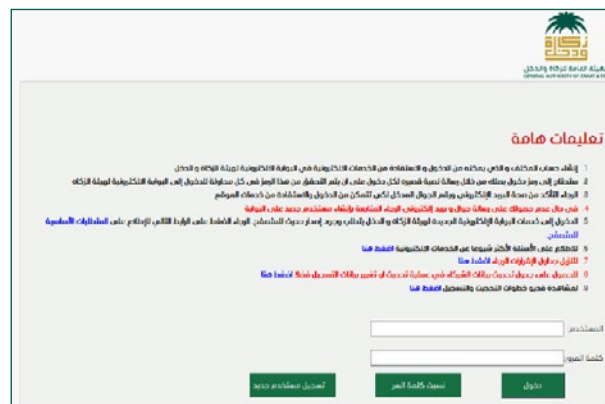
زكاة
ودخل
الهيئة العامة للزكاة والدخل
GENERAL AUTHORITY OF ZAKAT & TAX

تعليمات هامة

1 إنشاء حساب المكلف والذي يمكنه من الدخول و الاستفادة من الخدمات الالكترونية في البوابة الالكترونية لهيئة الزكاة و الدخل
2 ستحتاج إلى رمز دخول يصلك عبر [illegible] رسالة نصية قصيرة لكل دخول على أن يتم التحقق من هذا الرمز في كل محاولة للدخول إلى البوابة الالكترونية لهيئة الزكاة
3 الرجاء التأكد من صحة البريد الإلكتروني ورقم الجوال المدخل لكي تتمكن من الدخول والاستفادة من خدمات الموقع
4 في حال عدم حصولك على رسالة جوال و بريد الكتروني الرجاء المتابعة بإنشاء مستخدم جديد على البوابة
5 للدخول إلى خدمات البوابة الإلكترونية الجديدة للهيئة الزكاة و الدخل يتطلب وجود إصدار حديث للمتصفح الرجاء الضغط على الرابط التالي للإطلاع على المتطلبات الأساسية للمتصفح
6 للاطلاع على الأسئلة الأكثر شيوعا عن الخدمات الالكترونية اضغط هنا
7 لتنزيل صناديق الإشارات الرجاء الضغط هنا
8 للحصول على دليل تحديث بيانات الشركاء في عملية تحديث أو تغيير بيانات التسجيل فضلا اضغط هنا
9 لمشاهدة فيديو خطوات التحديث والتسجيل اضغط هنا

المستخدم
كلمة المرور

دخول
نسيت كلمة السر
تسجيل مستخدم جديد